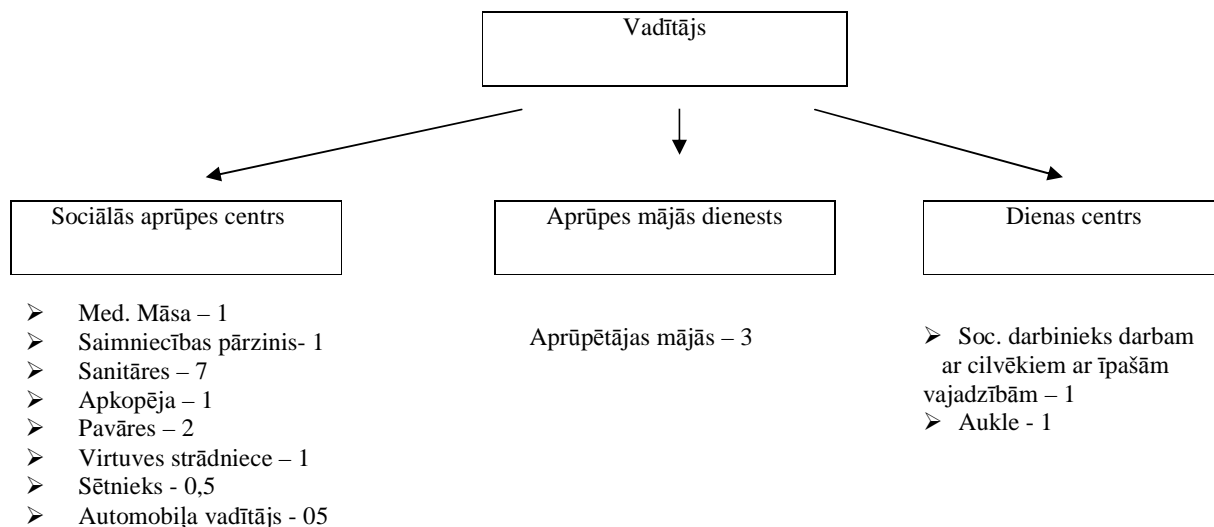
Vadītājs

Sociālās aprūpes centrs

- Med. Māsa – 1
- Saimniecības pārzinis- 1
- Sanitāres – 7
- Apkopēja – 1
- Pavāres – 2
- Virtuves strādniece – 1
- Sētnieks - 0,5
- Automobiļa vadītājs - 05

Aprūpes mājās dienests

Aprūpētājas mājās – 3

Dienas centrs

- Soc. darbinieks darbam ar cilvēkiem ar īpašām vajadzībām – 1
- Aukle - 1